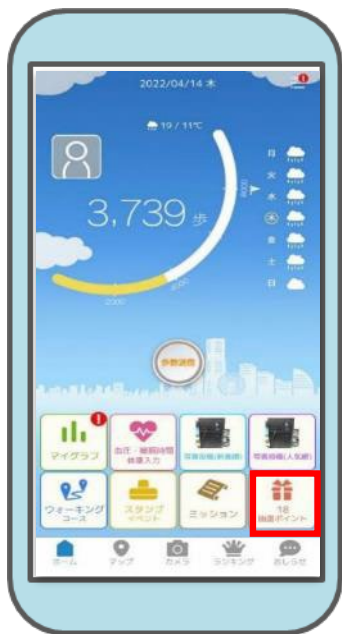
2022/04/14 木

19 / 11℃

3,739 歩

8000

2000

4000

日
火
水
木
金
土
日

歩数送信

マイグラフ

血圧・睡眠時間 体重入力

写真投稿(新着順)

写真投稿(人気順)

ウォーキングコース

スタンプイベント

ミッション

16 抽選ポイント

ホーム

マップ

カメラ

ランキング

おしらせ